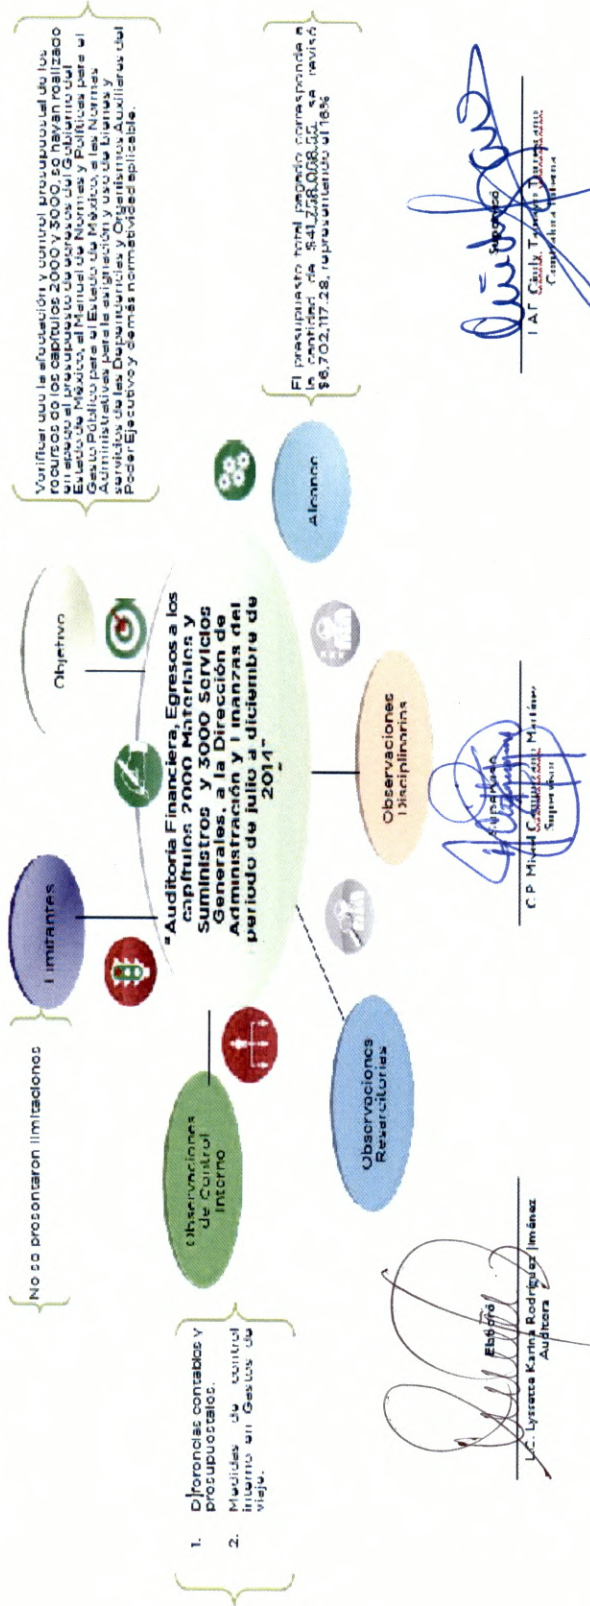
"Auditoría Financiera, Egresos a los capítulos 2000 Materiales y Suministros y 3000 Servicios Generales, a la Dirección de Administración y Finanzas del periodo de julio a diciembre de 2014"

Limitantes

No se presentaron limitaciones

Objetivo

Verificar que la ejecución y control presupuestal de los recursos de los capítulos 2000 y 3000, se hayan realizado en apego al presupuesto de egresos del Gobierno del Estado de México, el Manual de Normas y Políticas para el Gasto Público para el Estado de México, a las Normas Administrativas para la asignación y uso de bienes y servicios de las Dependencias y Organismos Auxiliares del Poder Ejecutivo y demás normatividad aplicable.

Alcance

El presupuesto total pagado corresponde a la cantidad de $41,738,098.00, se revisó $6,702,117.28, representando el 16%

Observaciones Disciplinarias

Observaciones Resarcitorias

Observaciones de Control Interno

1. Diferencias contables y presupuestales.
2. Medidas de control interno en Gastos de viaje.

Elaboró
L.C. Lyssette Karina Rodríguez Jiménez
Auditora

Supervisó
C.P. Miguel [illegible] Martínez
Supervisor

Autorizó
LAE Cindy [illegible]
Comisionada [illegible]